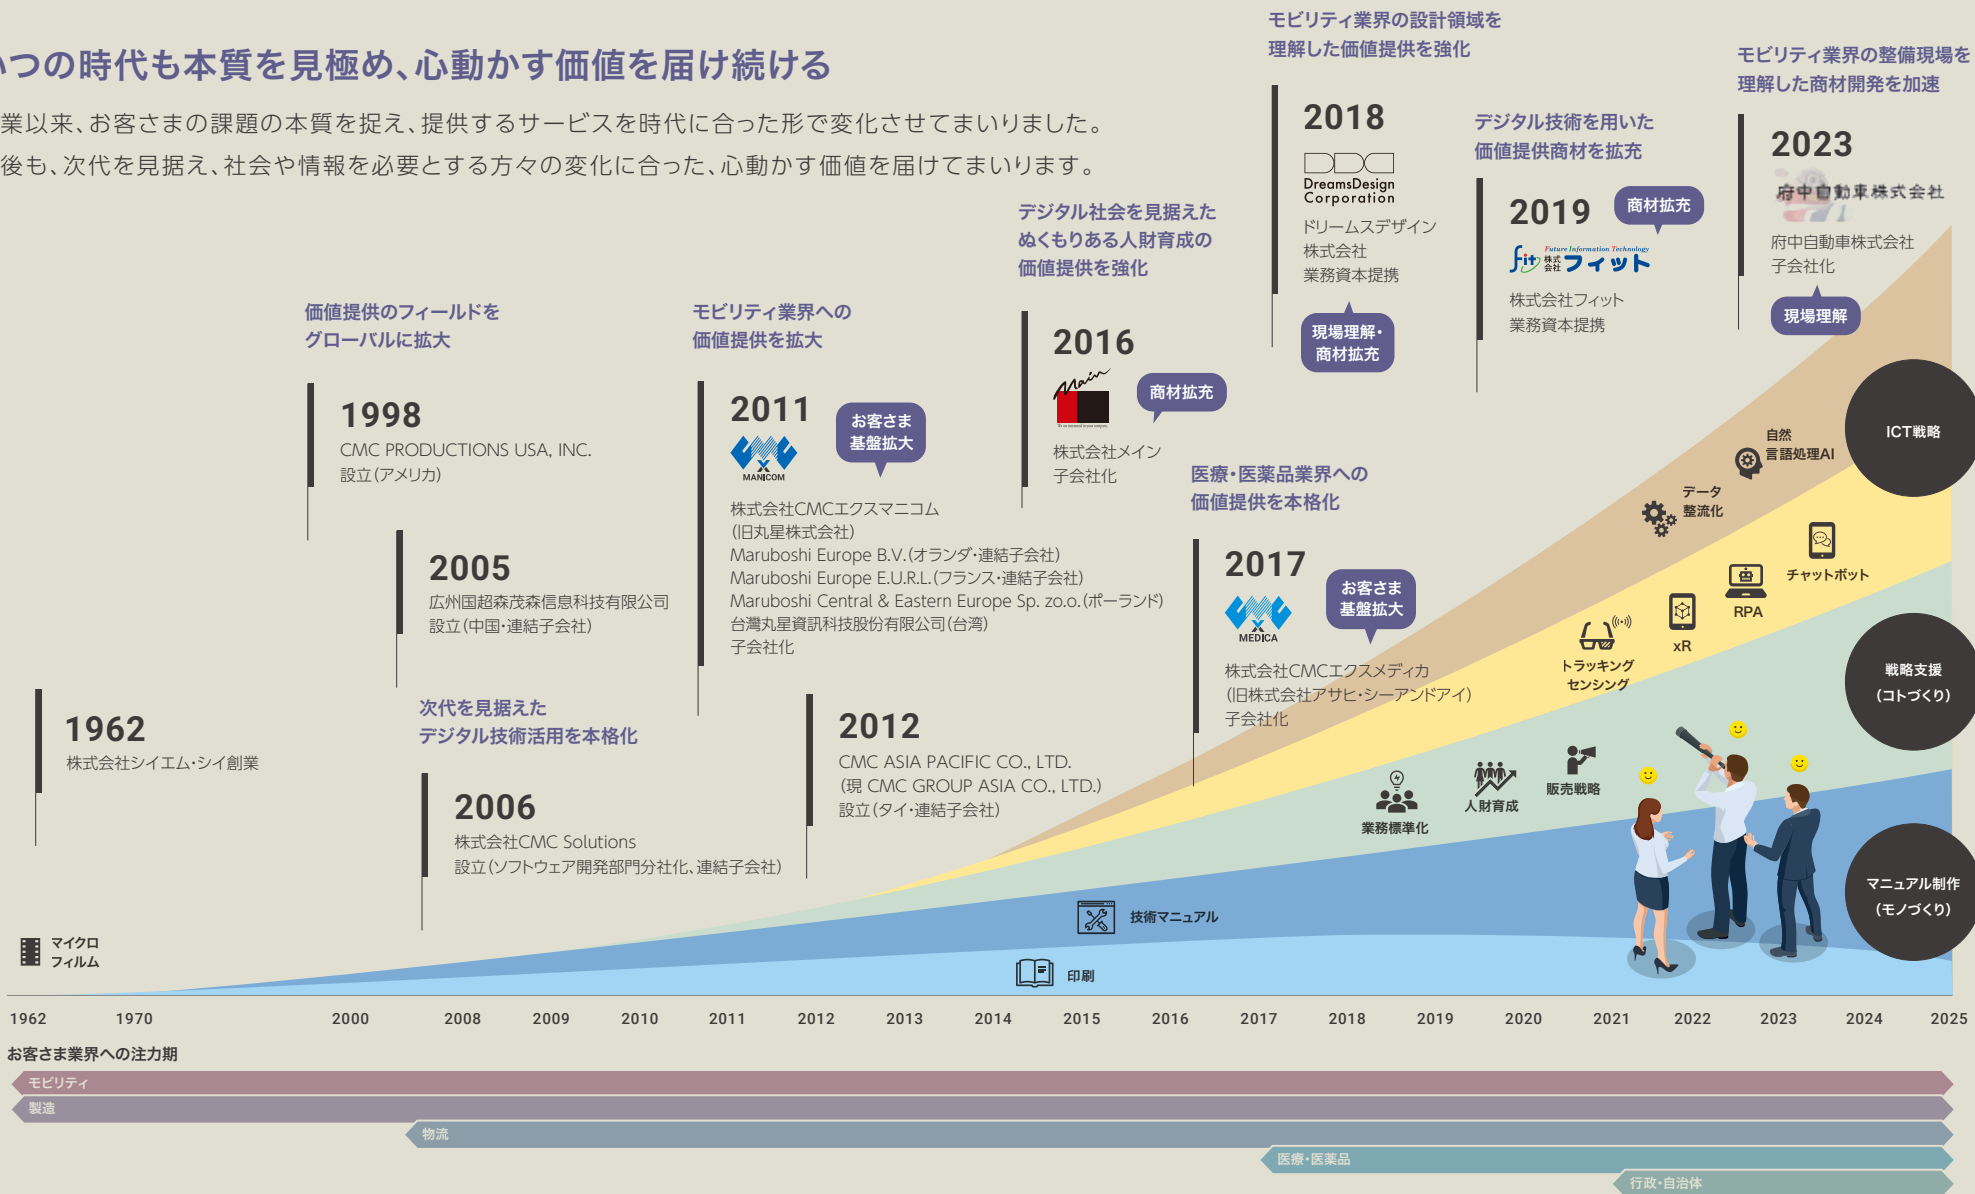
いつの時代も本質を見極め、心動かす価値を届け続ける

業以来、お客さまの課題の本質を捉え、提供するサービスを時代に合った形で変化させてまいりました。
後も、次代を見据え、社会や情報を必要とする方々の変化に合った、心動かす価値を届けてまいります。

モビリティ業界の設計領域を理解した価値提供を強化

モビリティ業界の整備現場を理解した商材開発を加速

2018
DreamsDesign Corporation
ドリームスデザイン株式会社
業務資本提携
現場理解・商材拡充

デジタル技術を用いた価値提供商材を拡充

2019
商材拡充
Future Information Technology 株式会社 フィット
株式会社フィット
業務資本提携

2023
府中自動車株式会社
府中自動車株式会社
子会社化
現場理解

デジタル社会を見据えたぬくもりある人財育成の価値提供を強化

2016
Main
商材拡充
株式会社メイン
子会社化

価値提供のフィールドをグローバルに拡大

1998
CMC PRODUCTIONS USA, INC.
設立(アメリカ)

モビリティ業界への価値提供を拡大

2011
お客さま基盤拡大
MANICOM
株式会社CMCエクスマニコム
(旧丸星株式会社)
Maruboshi Europe B.V.(オランダ・連結子会社)
Maruboshi Europe E.U.R.L.(フランス・連結子会社)
Maruboshi Central & Eastern Europe Sp. zo.o.(ポーランド)
台灣丸星資訊科技股份有限公司(台湾)
子会社化

医療・医薬品業界への価値提供を本格化

2017
お客さま基盤拡大
MEDICA
株式会社CMCエクスメディカ
(旧株式会社アサヒ・シーアンドアイ)
子会社化

2005
広州国超森茂森信息科技有限公司
設立(中国・連結子会社)

1962
株式会社シイエム・シイ創業

次代を見据えたデジタル技術活用を本格化

2006
株式会社CMC Solutions
設立(ソフトウェア開発部門分社化、連結子会社)

2012
CMC ASIA PACIFIC CO., LTD.
(現 CMC GROUP ASIA CO., LTD.)
設立(タイ・連結子会社)

ICT戦略
自然言語処理AI
データ整流化
チャットボット
RPA
xR
トラッキングセンシング
戦略支援(コトづくり)
販売戦略
人財育成
業務標準化
マニュアル制作(モノづくり)
技術マニュアル
印刷
マイクロフィルム

1962 1970 2000 2008 2009 2010 2011 2012 2013 2014 2015 2016 2017 2018 2019 2020 2021 2022 2023 2024 2025

お客さま業界への注力期
モビリティ
製造
物流
医療・医薬品
行政・自治体